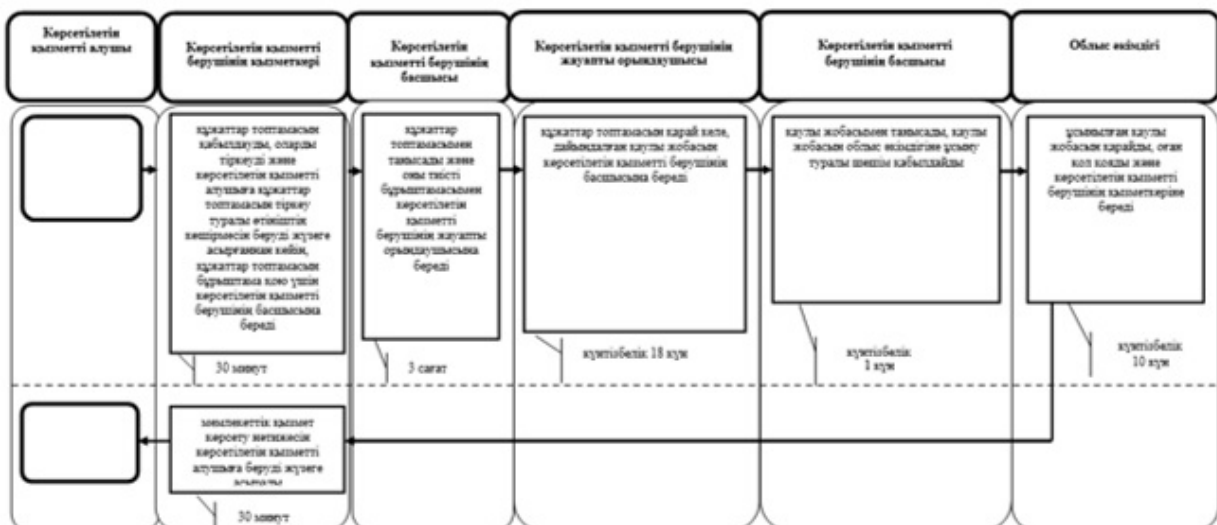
Көрсетілетін қызметті алушы

Көрсетілетін қызметті берушінің қызметкері

Көрсетілетін қызметті берушінің басшысы

Көрсетілетін қызметті берушінің жауапты орындаушысы

Көрсетілетін қызметті берушінің басшысы

Облыс әкімдігі

құжаттар топтамасын қабылдауды, оларды тіркеуді және көрсетілетін қызметті алушыға құжаттар топтамасын тіркеу туралы өтініштің көшірмесін беруді жүзеге асырғаннан кейін, құжаттар топтамасын бұрыштама қою үшін көрсетілетін қызметті берушінің басшысына береді

30 минут

құжаттар топтамасымен танысады және оны тиісті бұрыштамасымен көрсетілетін қызметті берушінің жауапты орындаушысына береді

3 сағат

құжаттар топтамасын қарай келе, дайындалған қаулы жобасын көрсетілетін қызметті берушінің басшысына береді

күнтізбелік 18 күн

қаулы жобасымен танысады, қаулы жобасын облыс әкімдігіне ұсыну туралы шешім қабылдайды

күнтізбелік 1 күн

ұсынылған қаулы жобасын қарайды, оған қол қояды және көрсетілетін қызметті берушінің қызметкеріне береді

күнтізбелік 10 күн

мемлекеттік қызмет көрсету нәтижесін көрсетілетін қызметті алушыға беруді жүзеге асырады

30 минут